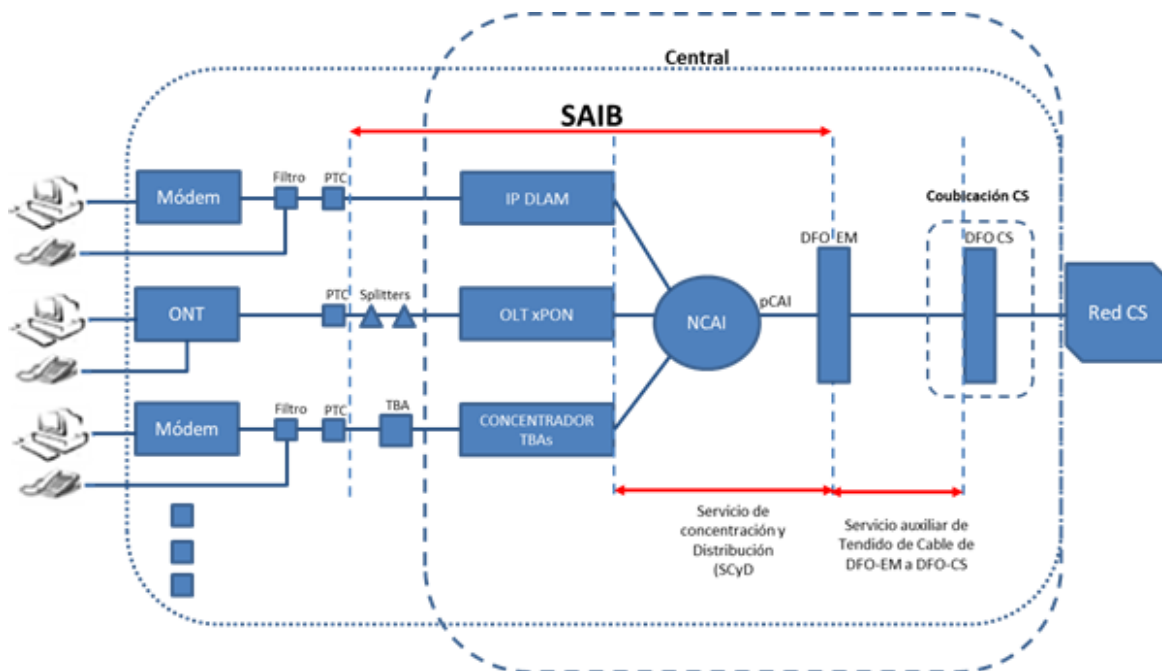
Central

SAIB

Coubicación CS

Módem

Filtro

PTC

IP DLAM

DFO EM

DFO CS

ONT

PTC

Splitters

OLT xPON

NCAI

pCAI

Red CS

Módem

Filtro

PTC

TBA

CONCENTRADOR TBAs

Servicio de concentración y Distribución (SCyD

Servicio auxiliar de Tendido de Cable de DFO-EM a DFO-CS